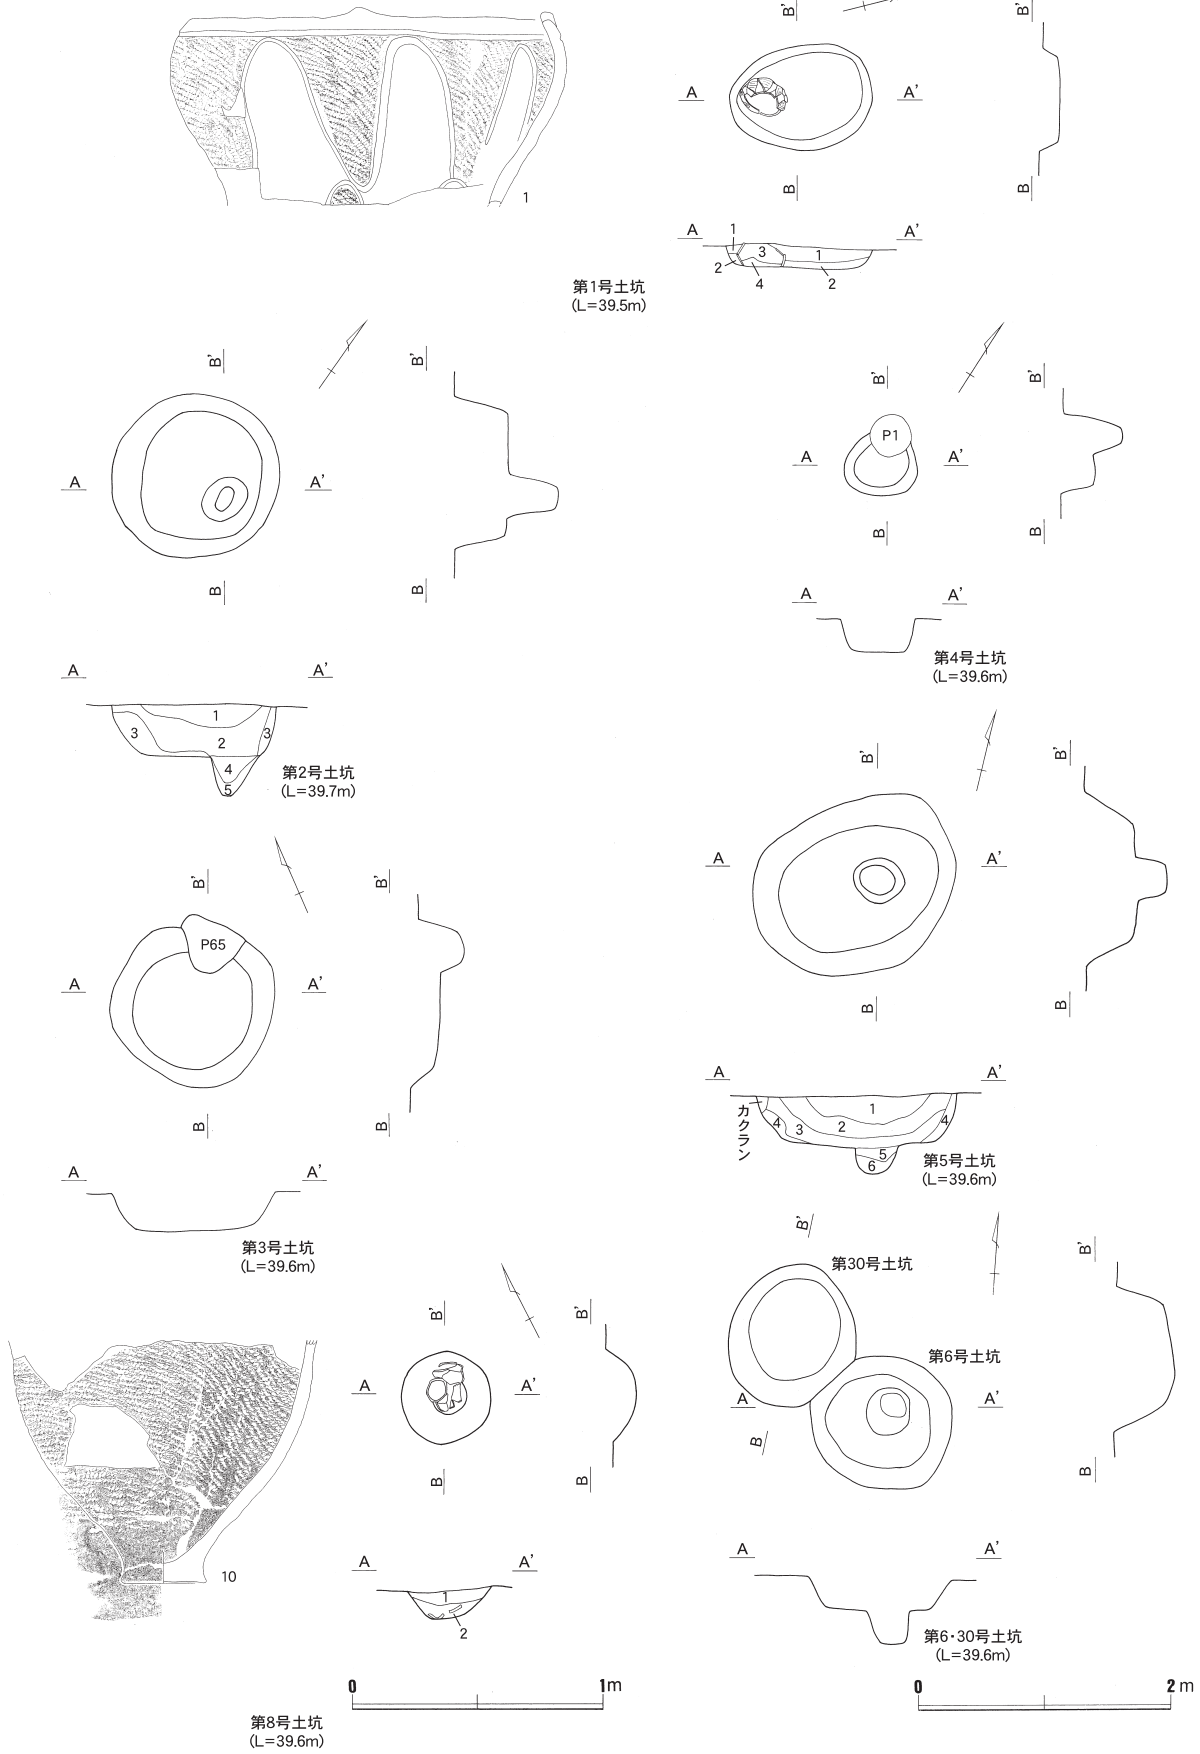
1

B'
B'
A
A'
B
B
A
A'
1
3
1
2
4
2
第1号土坑
(L=39.5m)

B'
B'
A
A'
B
B
A
A'
1
3
2
3
4
5
第2号土坑
(L=39.7m)

B'
B'
P1
A
A'
B
B
A
A'
第4号土坑
(L=39.6m)

B'
B'
P65
A
A'
B
B
A
A'
第3号土坑
(L=39.6m)

B'
B'
A
A'
B
B
A
A'
カクラン
1
2
4
3
4
5
6
第5号土坑
(L=39.6m)

10

B'
B'
A
A'
B
B
A
A'
1
2

B'
第30号土坑
B'
第6号土坑
A
A'
B
B
A
A'
第6・30号土坑
(L=39.6m)

0
1m
第8号土坑
(L=39.6m)

0
2 m